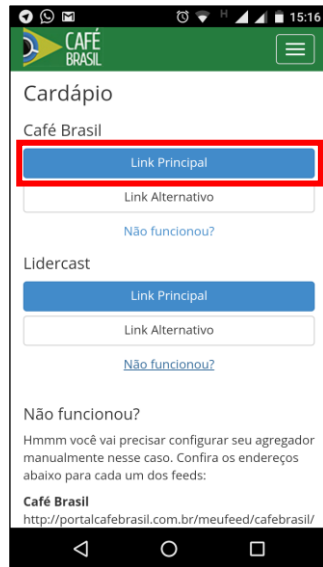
H 15:16

CAFÉ BRASIL

Cardápio

Café Brasil

Link Principal

Link Alternativo

Não funcionou?

Lidercast

Link Principal

Link Alternativo

Não funcionou?

Não funcionou?

Hmmm você vai precisar configurar seu agregador manualmente nesse caso. Confira os endereços abaixo para cada um dos feeds:

**Café Brasil**
http://portalcafebrasil.com.br/meufeed/cafebrasil/